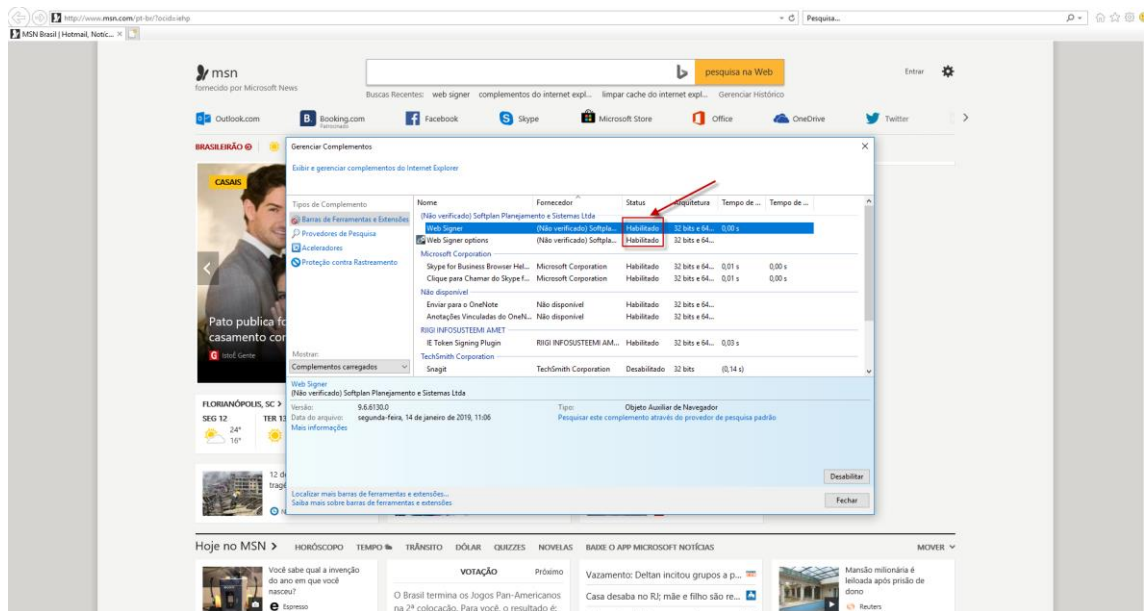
http://www.msn.com/pt-br/?ocid=iehp
Pesquisa...
MSN Brasil | Hotmail, Notíc...

msn
fornecido por Microsoft News
pesquisa na Web
Entrar
Buscas Recentes: web signer complementos do internet expl... limpar cache do internet expl... Gerenciar Histórico

Outlook.com Booking.com Patrocinado Facebook Skype Microsoft Store Office OneDrive Twitter

BRASILEIRÃO

Gerenciar Complementos
Exibir e gerenciar complementos do Internet Explorer

Tipos de Complemento
Barras de Ferramentas e Extensões
Provedores de Pesquisa
Aceleradores
Proteção contra Rastreamento

| Nome | Fornecedor | Status | Arquitetura | Tempo de ... | Tempo de ... |
|---|---|---|---|---|---|
| (Não verificado) Softplan Planejamento e Sistemas Ltda | | | | | |
| Web Signer | (Não verificado) Softpla... | Habilitado | 32 bits e 64... | 0,00 s | |
| Web Signer options | (Não verificado) Softpla... | Habilitado | 32 bits e 64... | | |
| Microsoft Corporation | | | | | |
| Skype for Business Browser Hel... | Microsoft Corporation | Habilitado | 32 bits e 64... | 0,01 s | 0,00 s |
| Clique para Chamar do Skype f... | Microsoft Corporation | Habilitado | 32 bits e 64... | 0,01 s | 0,00 s |
| Não disponível | | | | | |
| Enviar para o OneNote | Não disponível | Habilitado | 32 bits e 64... | | |
| Anotações Vinculadas do OneN... | Não disponível | Habilitado | 32 bits e 64... | | |
| RIIGI INFOSUSTEEMI AMET | | | | | |
| IE Token Signing Plugin | RIIGI INFOSUSTEEMI AM... | Habilitado | 32 bits e 64... | 0,03 s | |
| TechSmith Corporation | | | | | |
| Snagit | TechSmith Corporation | Desabilitado | 32 bits | (0,14 s) | |

Mostrar:
Complementos carregados

Web Signer
(Não verificado) Softplan Planejamento e Sistemas Ltda
Versão: 9.6.6130.0
Data do arquivo: segunda-feira, 14 de janeiro de 2019, 11:06
Mais informações
Tipo: Objeto Auxiliar de Navegador
Pesquisar este complemento através do provedor de pesquisa padrão

Desabilitar
Localizar mais barras de ferramentas e extensões...
Saiba mais sobre barras de ferramentas e extensões
Fechar

CASAIS
Pato publica f casamento co
IstoÉ Gente
FLORIANÓPOLIS, SC
SEG 12 TER 13
24° 16°
12 d tragé

Hoje no MSN HORÓSCOPO TEMPO TRÂNSITO DÓLAR QUIZZES NOVELAS BAIXE O APP MICROSOFT NOTÍCIAS MOVER
Você sabe qual a invenção do ano em que você nasceu?
Espresso
VOTAÇÃO Próximo
O Brasil termina os Jogos Pan-Americanos na 2ª colocação. Para você, o resultado é:
Vazamento: Deltan incitou grupos a p...
Casa desaba no RJ; mãe e filho são re...
Mansão milionária é leiloada após prisão de dono
Reuters